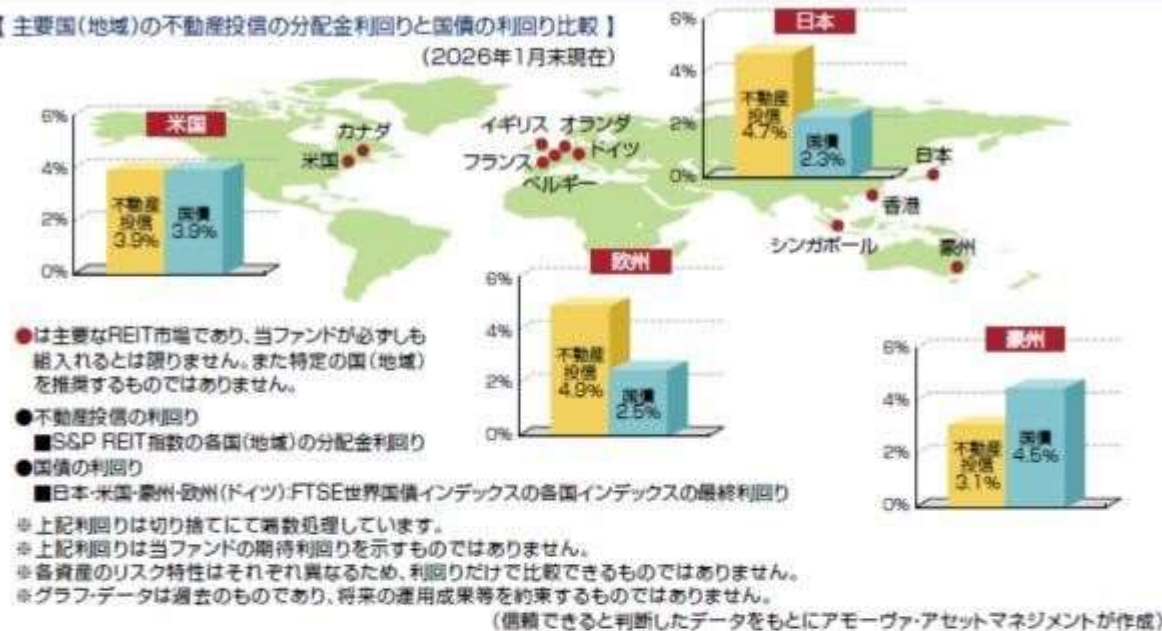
【 主要国(地域)の不動産投信の分配金利回りと国債の利回り比較 】
(2026年1月末現在)

米国
6%
4%
2%
0%
不動産投信 3.9%
国債 3.9%

カナダ
米国
イギリス
オランダ
フランス
ドイツ
ベルギー

日本
6%
4%
2%
0%
不動産投信 4.7%
国債 2.3%

日本
香港
シンガポール
豪州

欧州
6%
4%
2%
0%
不動産投信 4.9%
国債 2.5%

豪州
6%
4%
2%
0%
不動産投信 3.1%
国債 4.5%

●は主要なREIT市場であり、当ファンドが必ずしも組入れるとは限りません。また特定の国(地域)を推奨するものではありません。

●不動産投信の利回り
■S&P REIT指数の各国(地域)の分配金利回り
●国債の利回り
■日本・米国・豪州・欧州(ドイツ):FTSE世界国債インデックスの各国インデックスの最終利回り

※上記利回りは切り捨てにて端数処理しています。
※上記利回りは当ファンドの期待利回りを示すものではありません。
※各資産のリスク特性はそれぞれ異なるため、利回りだけで比較できるものではありません。
※グラフ・データは過去のものであり、将来の運用成果等を約束するものではありません。
(信頼できると判断したデータをもとにアモーヴァ・アセットマネジメントが作成)